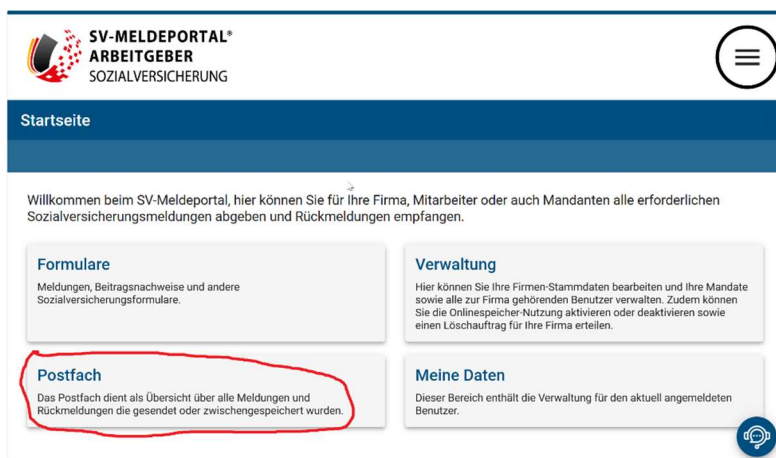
SV-MELDEPORTAL®
ARBEITGEBER
SOZIALVERSICHERUNG

Startseite

Willkommen beim SV-Meldeportal, hier können Sie für Ihre Firma, Mitarbeiter oder auch Mandanten alle erforderlichen Sozialversicherungsmeldungen abgeben und Rückmeldungen empfangen.

Formulare

Meldungen, Beitragsnachweise und andere Sozialversicherungsformulare.

Verwaltung

Hier können Sie Ihre Firmen-Stammdaten bearbeiten und Ihre Mandate sowie alle zur Firma gehörenden Benutzer verwalten. Zudem können Sie die Onlinespeicher-Nutzung aktivieren oder deaktivieren sowie einen Löschauftrag für Ihre Firma erteilen.

Postfach

Das Postfach dient als Übersicht über alle Meldungen und Rückmeldungen die gesendet oder zwischengespeichert wurden.

Meine Daten

Dieser Bereich enthält die Verwaltung für den aktuell angemeldeten Benutzer.